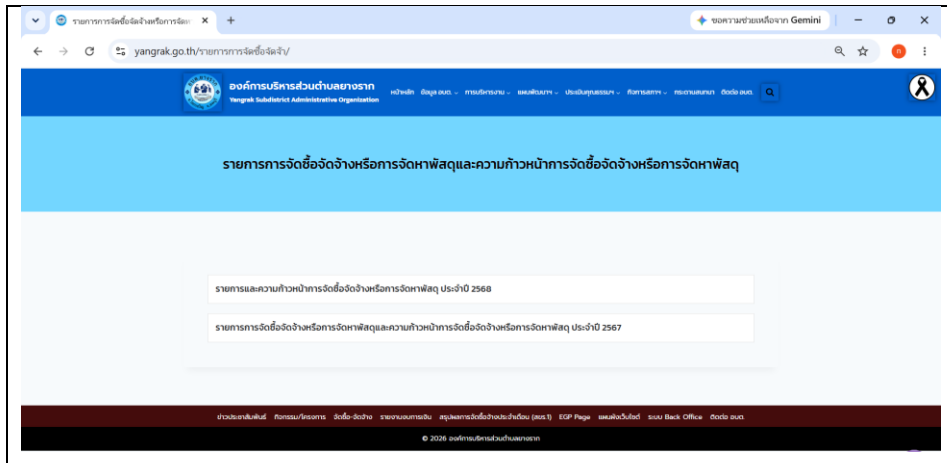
รายการการจัดซื้อจัดจ้างหรือการจัดห ×
+
ขอความช่วยเหลือจาก Gemini
yangrak.go.th/รายการการจัดซื้อจัดจ้าง/

องค์การบริหารส่วนตำบลยางราก
Yangrak Subdistrict Administrative Organization
หน้าหลัก ข้อมูล อบต. การบริหารงาน แผนพัฒนาฯ ประเมินคุณธรรมฯ กิจกรรมฯ กระดานสนทนา ติดต่อ อบต.

รายการการจัดซื้อจัดจ้างหรือการจัดหาพัสดุและความก้าวหน้าการจัดซื้อจัดจ้างหรือการจัดหาพัสดุ

รายการและความก้าวหน้าการจัดซื้อจัดจ้างหรือการจัดหาพัสดุ ประจำปี 2568

รายการการจัดซื้อจัดจ้างหรือการจัดหาพัสดุและความก้าวหน้าการจัดซื้อจัดจ้างหรือการจัดหาพัสดุ ประจำปี 2567

ข่าวประชาสัมพันธ์ กิจกรรม/โครงการ จัดซื้อ-จัดจ้าง รายงานงบการเงิน สรุปผลการจัดซื้อจัดจ้างประจำเดือน (สขร.1) EGP Page แผนผังเว็บไซต์ ระบบ Back Office ติดต่อ อบต.

© 2026 องค์การบริหารส่วนตำบลยางราก